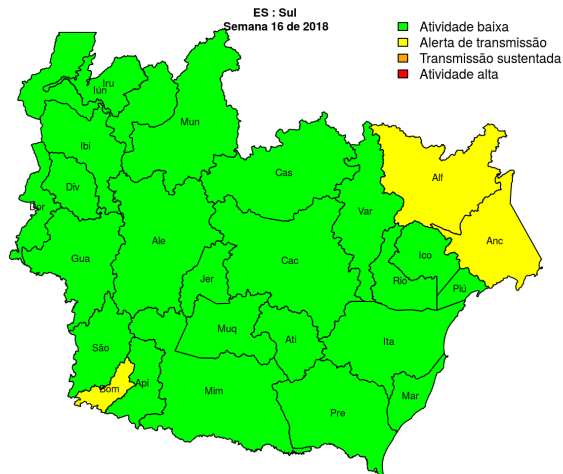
ES : Sul
Semana 16 de 2018

Atividade baixa
Alerta de transmissão
Transmissão sustentada
Atividade alta

Iru
Iun
Mun
Ibi
Div
Bor
Cas
Alf
Var
Anc
Ico
Gua
Ale
Cac
Jer
Rio
Piú
Muq
Ati
São
Ita
Bom
Api
Mim
Mar
Pre